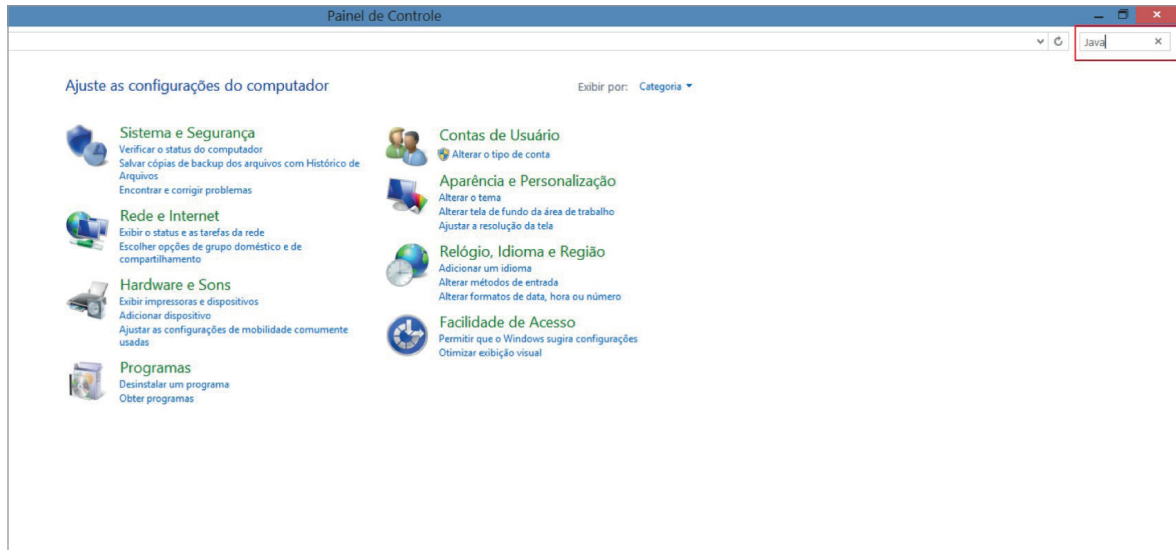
Painel de Controle

Java ×

Ajuste as configurações do computador

Exibir por: Categoria ▾

Sistema e Segurança
Verificar o status do computador
Salvar cópias de backup dos arquivos com Histórico de Arquivos
Encontrar e corrigir problemas

Rede e Internet
Exibir o status e as tarefas da rede
Escolher opções de grupo doméstico e de compartilhamento

Hardware e Sons
Exibir impressoras e dispositivos
Adicionar dispositivo
Ajustar as configurações de mobilidade comumente usadas

Programas
Desinstalar um programa
Obter programas

Contas de Usuário
Alterar o tipo de conta

Aparência e Personalização
Alterar o tema
Alterar tela de fundo da área de trabalho
Ajustar a resolução da tela

Relógio, Idioma e Região
Adicionar um idioma
Alterar métodos de entrada
Alterar formatos de data, hora ou número

Facilidade de Acesso
Permitir que o Windows sugira configurações
Otimizar exibição visual